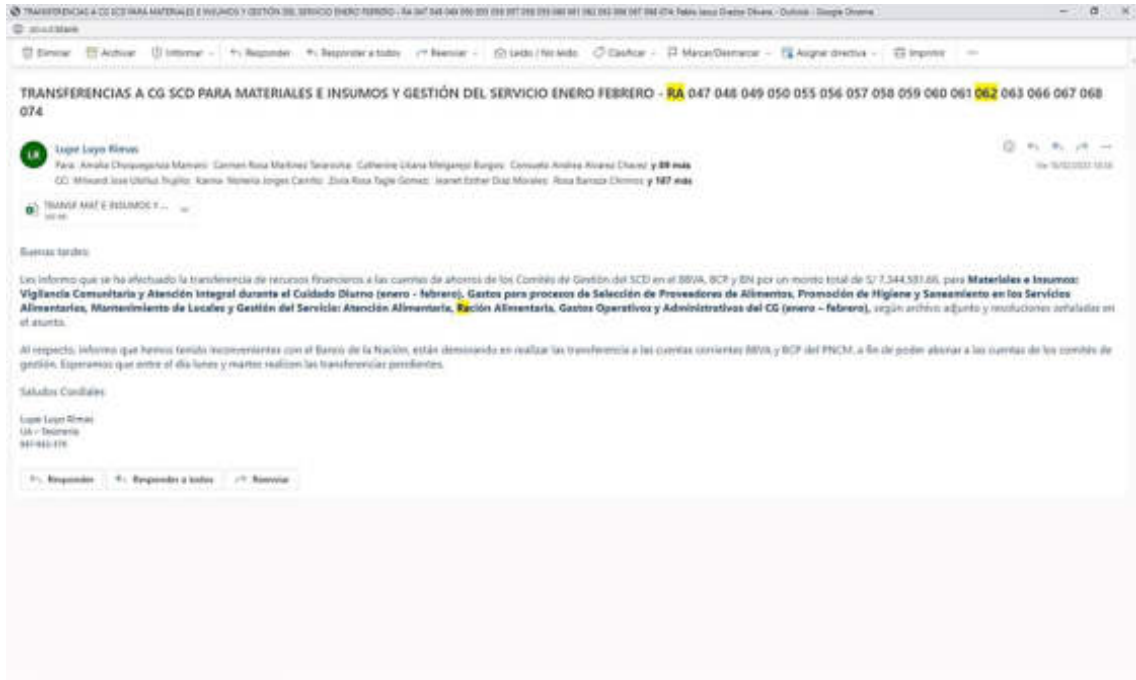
TRANSFERENCIAS A CG SCD PARA MATERIALES E INSUMOS Y GESTIÓN DEL SERVICIO ENERO FEBRERO - RA 047 048 049 050 055 056 057 058 059 060 061 062 063 066 067 068 074 Pablo Jesus Orellana Olivera - Outlook - Google Chrome

about:blank

Eliminar Archivar Informar Responder Responder a todos Reenviar Leído / No leído Clasificar Marcar/Desmarcar Asignar directiva Imprimir ···

TRANSFERENCIAS A CG SCD PARA MATERIALES E INSUMOS Y GESTIÓN DEL SERVICIO ENERO FEBRERO - RA 047 048 049 050 055 056 057 058 059 060 061 062 063 066 067 068 074

LR

Lupe Luyo Rivas

Para: Amalia Choquegonza Mamani; Carmen Rosa Martinez Tasayco; Catherine Liliana Melgarejo Burgos; Consuelo Andrea Alvarez Chavez; y 89 más

CC: Milward Jose Ulloa Trujillo; Karina Noheria Jorges Carrillo; Zoila Rosa Tagle Gomez; Jeanet Esther Diaz Morales; Rosa Barraza Chirinos; y 187 más

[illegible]

TRANSF MAT E INSUMOS Y ...
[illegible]

Buenas tardes:

Les informo que se ha efectuado la transferencia de recursos financieros a las cuentas de ahorros de los Comités de Gestión del SCD en el BBVA, BCP y BN por un monto total de S/ 7,344,581.65, para Materiales e Insumos: Vigilancia Comunitaria y Atención Integral durante el Cuidado Diurno (enero - febrero), Gastos para procesos de Selección de Proveedores de Alimentos, Promoción de Higiene y Saneamiento en los Servicios Alimentarios, Mantenimiento de Locales y Gestión del Servicio: Atención Alimentaria, Ración Alimentaria, Gastos Operativos y Administrativos del CG (enero – febrero), según archivo adjunto y resoluciones señaladas en el asunto.

Al respecto, informo que hemos tenido inconvenientes con el Banco de la Nación, están demorando en realizar las transferencia a las cuentas corrientes BBVA y BCP del PNCM, a fin de poder abonar a las cuentas de los comités de gestión. Esperamos que entre el día lunes y martes realicen las transferencias pendientes.

Saludos Cordiales

Lupe Luyo Rivas
UA - Tesorería
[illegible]

Responder Responder a todos Reenviar